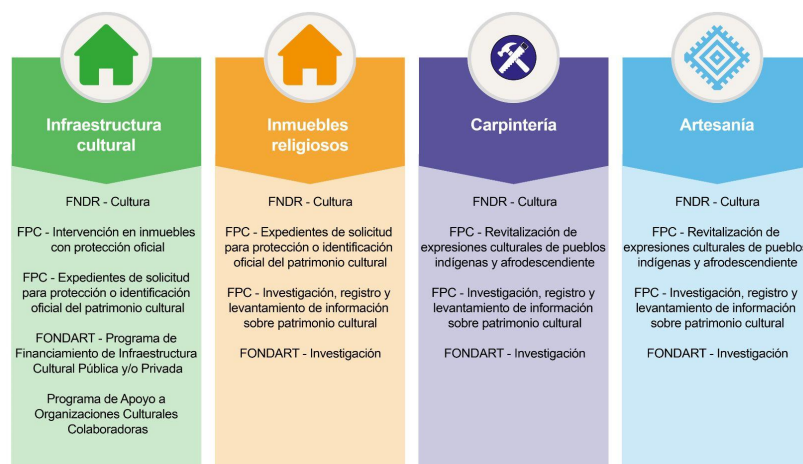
Infraestructura cultural

FNDR - Cultura

FPC - Intervención en inmuebles con protección oficial

FPC - Expedientes de solicitud para protección o identificación oficial del patrimonio cultural

FONDART - Programa de Financiamiento de Infraestructura Cultural Pública y/o Privada

Programa de Apoyo a Organizaciones Culturales Colaboradoras

Inmuebles religiosos

FNDR - Cultura

FPC - Expedientes de solicitud para protección o identificación oficial del patrimonio cultural

FPC - Investigación, registro y levantamiento de información sobre patrimonio cultural

FONDART - Investigación

Carpintería

FNDR - Cultura

FPC - Revitalización de expresiones culturales de pueblos indígenas y afrodescendiente

FPC - Investigación, registro y levantamiento de información sobre patrimonio cultural

FONDART - Investigación

Artesanía

FNDR - Cultura

FPC - Revitalización de expresiones culturales de pueblos indígenas y afrodescendiente

FPC - Investigación, registro y levantamiento de información sobre patrimonio cultural

FONDART - Investigación